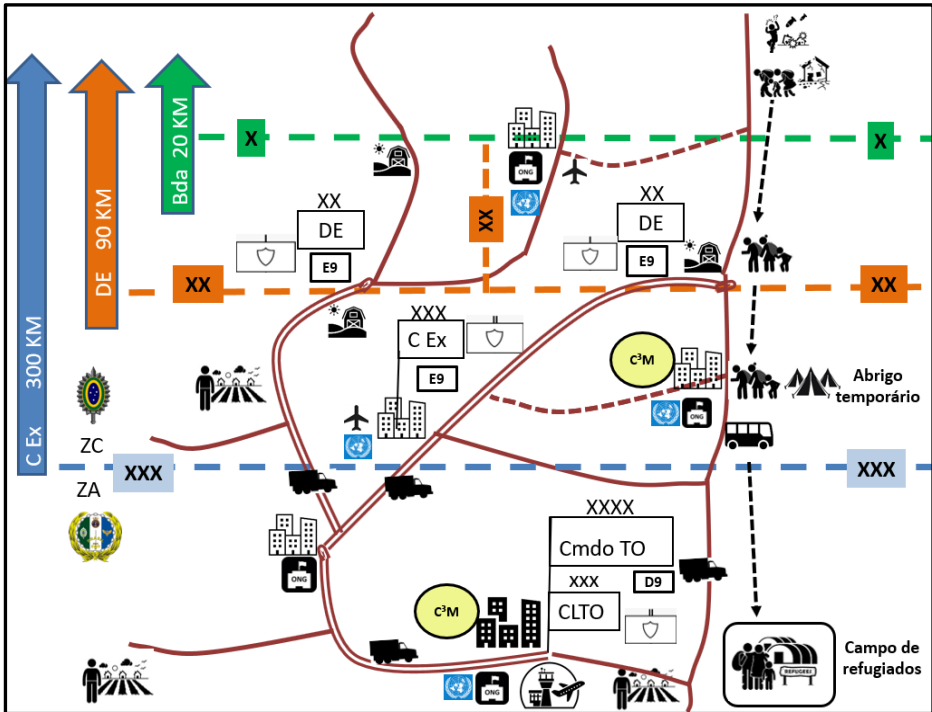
C Ex 300 KM

DE 90 KM

Bda 20 KM

X

X

ONG

XX

XX
DE
E9

XX
DE
E9

XX

XX

XXX
C Ex
E9

C³M

ONG

Abrigo temporário

ZC

XXX

XXX

ZA

ONG

XXXX
Cmdo TO
XXX
D9
CLTO

C³M

ONG

Campo de refugiados

REFUGEES